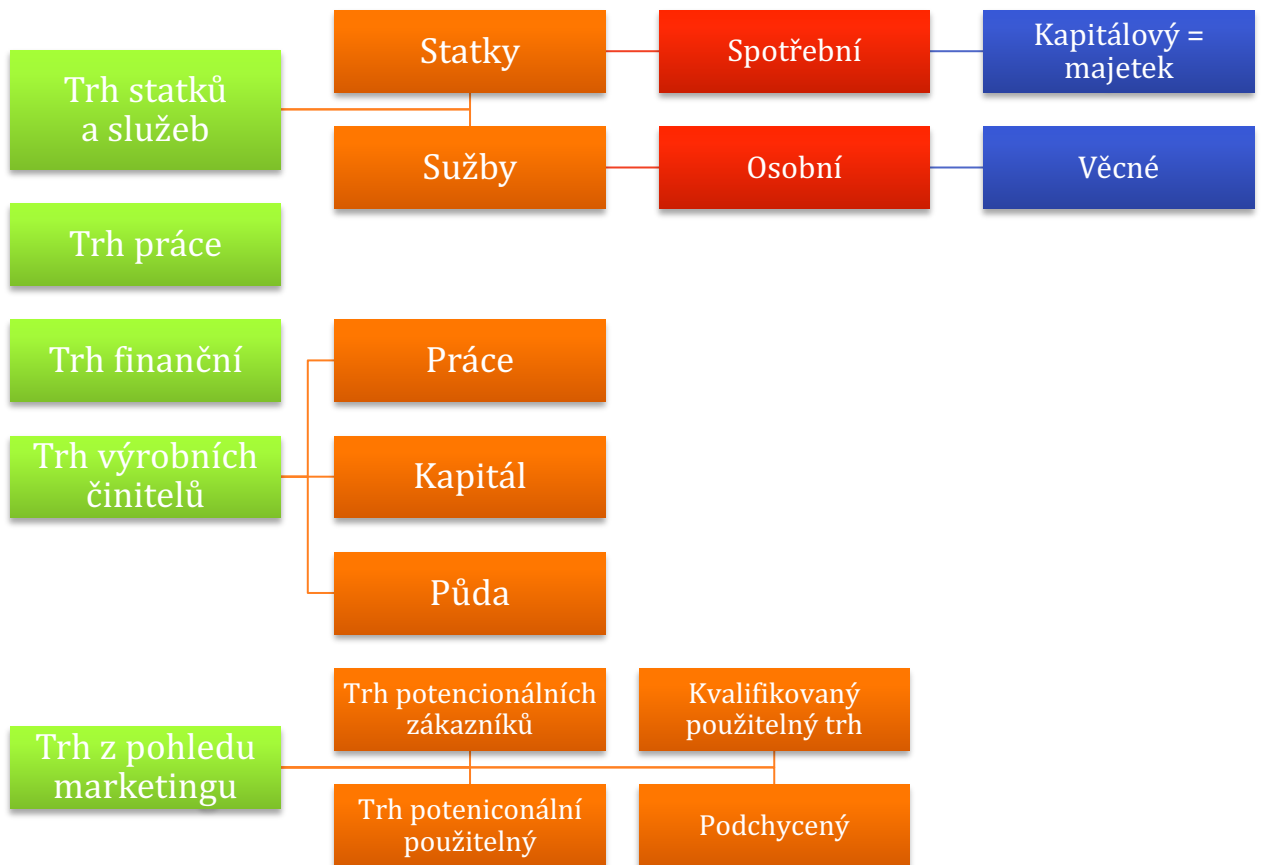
Trh statků a služeb

Statky

Spotřební

Kapitálový = majetek

Sužby

Osobní

Věcné

Trh práce

Trh finanční

Práce

Trh výrobních činitelů

Kapitál

Půda

Trh potencionálních zákazníků

Kvalifikovaný použitelný trh

Trh z pohledu marketingu

Trh poteniconální použitelný

Podchycený